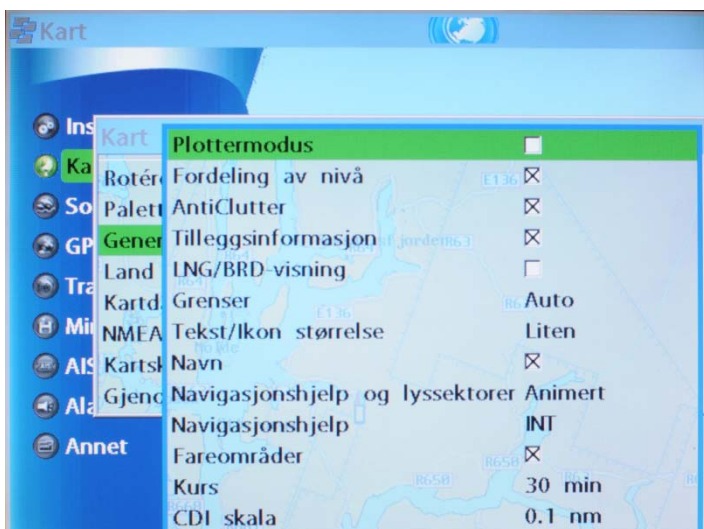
Kart

Ins
Ka
So
GP
Tra
Mi
AIS
Ala
Annet

Kart
Rotér
Palett
Gener
Land
Kartd
NMEA
Kartsk
Gjenc

| Plottermodus | ☐ |
|---|---|
| Fordeling av nivå | ☒ |
| AntiClutter | ☒ |
| Tilleggsinformasjon | ☒ |
| LNG/BRD-visning | ☐ |
| Grenser | Auto |
| Tekst/Ikon størrelse | Liten |
| Navn | ☒ |
| Navigasjonshjelp og lyssektorer | Animert |
| Navigasjonshjelp | INT |
| Fareområder | ☒ |
| Kurs | 30 min |
| CDI skala | 0.1 nm |